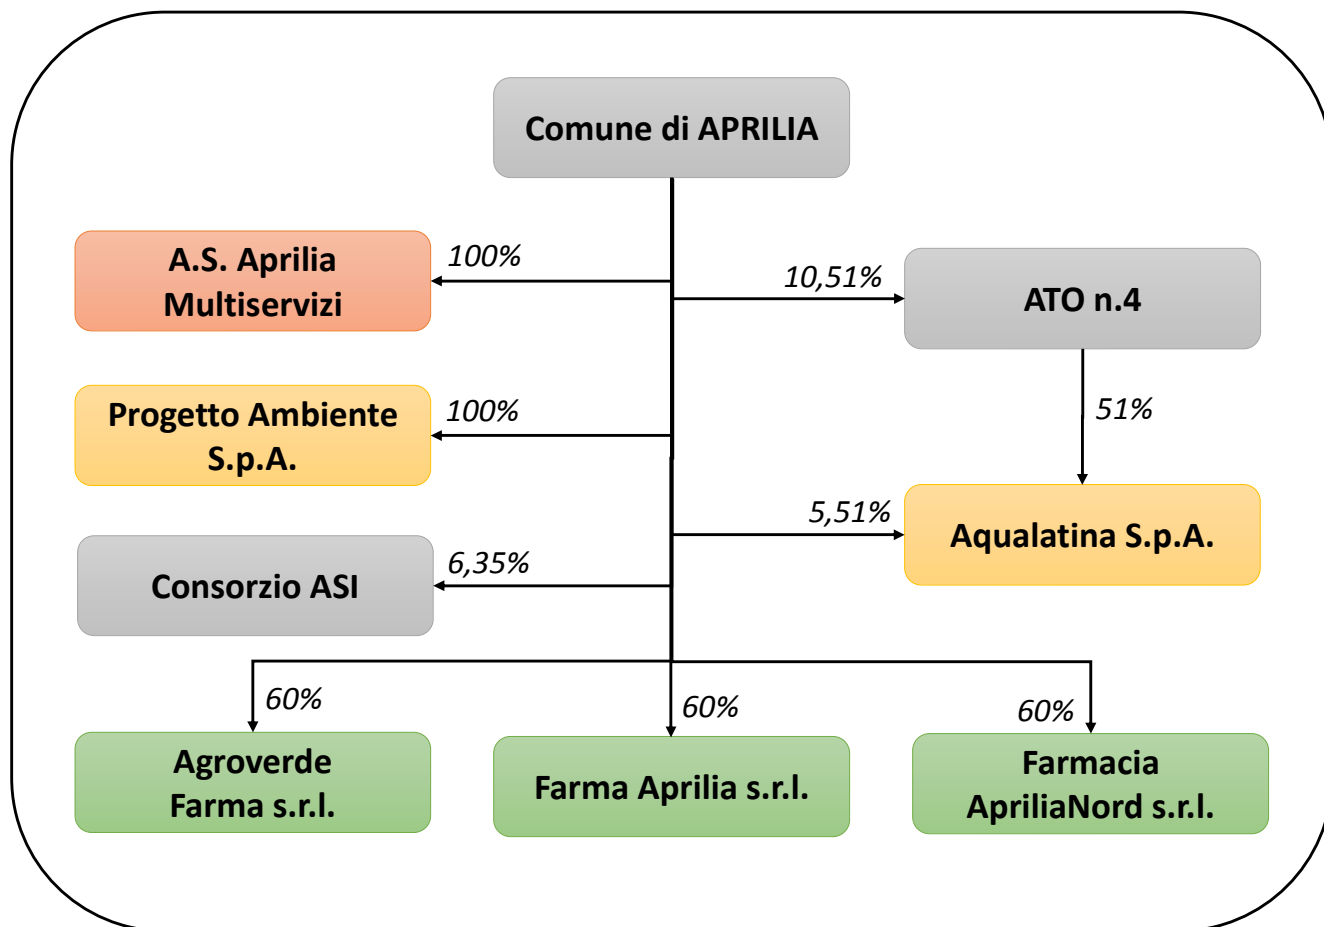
Comune di APRILIA

A.S. Aprilia Multiservizi

100%

10,51%

ATO n.4

Progetto Ambiente S.p.A.

100%

51%

5,51%

Aqualatina S.p.A.

Consorzio ASI

6,35%

60%

60%

60%

Agroverde Farma s.r.l.

Farma Aprilia s.r.l.

Farmacia ApriliaNord s.r.l.